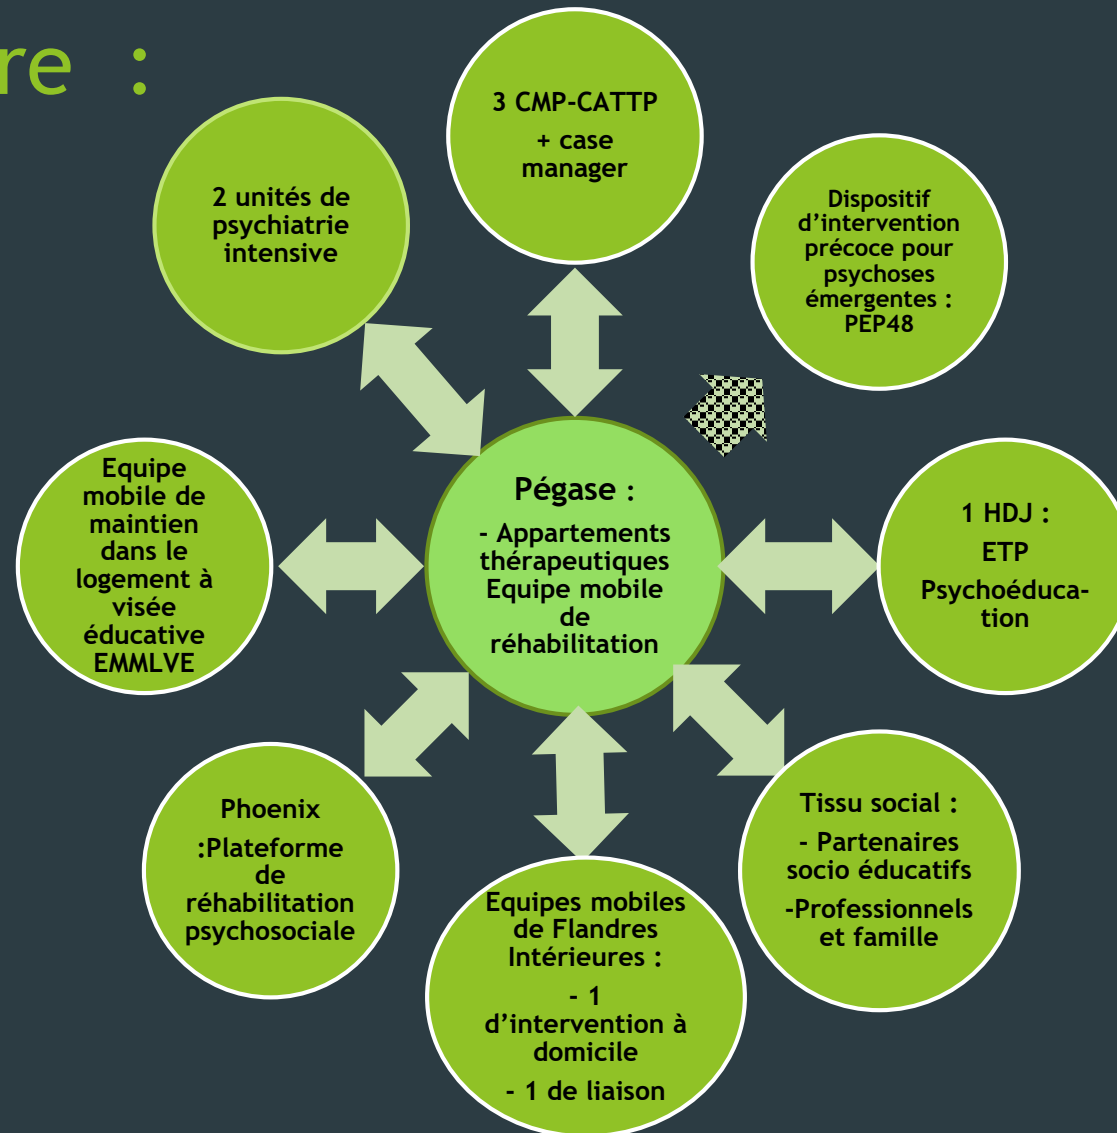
re :

2 unités de psychiatrie intensive

3 CMP-CATTP
+ case manager

Dispositif d'intervention précoce pour psychoses émergentes : PEP48

Equipe mobile de maintien dans le logement à visée éducative EMMLVE

Pégase :
- Appartements thérapeutiques Equipe mobile de réhabilitation

1 HDJ :
ETP
Psychoéduca-tion

Phoenix
:Plateforme de réhabilitation psychosociale

Tissu social :
- Partenaires socio éducatifs
-Professionnels et famille

Equipes mobiles de Flandres Intérieures :
- 1 d'intervention à domicile
- 1 de liaison